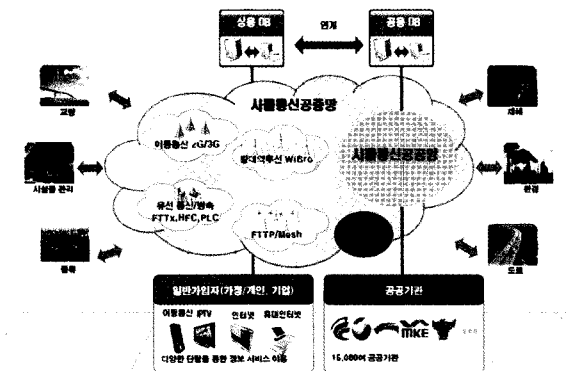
상용 DB
연계
공용 DB
사물통신공중망
이동통신 2G/3G
광대역무선 WiBro
사물통신공중망
유선 통신/방송 FTTx,HFC,PLC
FTTP/Mesh
교량
시설물 관리
물류
재해
환경
도로
일반가입자(가정/개인, 기업)
이동통신 IPTV 인터넷 휴대인터넷
다양한 단말을 통한 정보 서비스 이용
공공기관
MKE
15,000여 공공기관